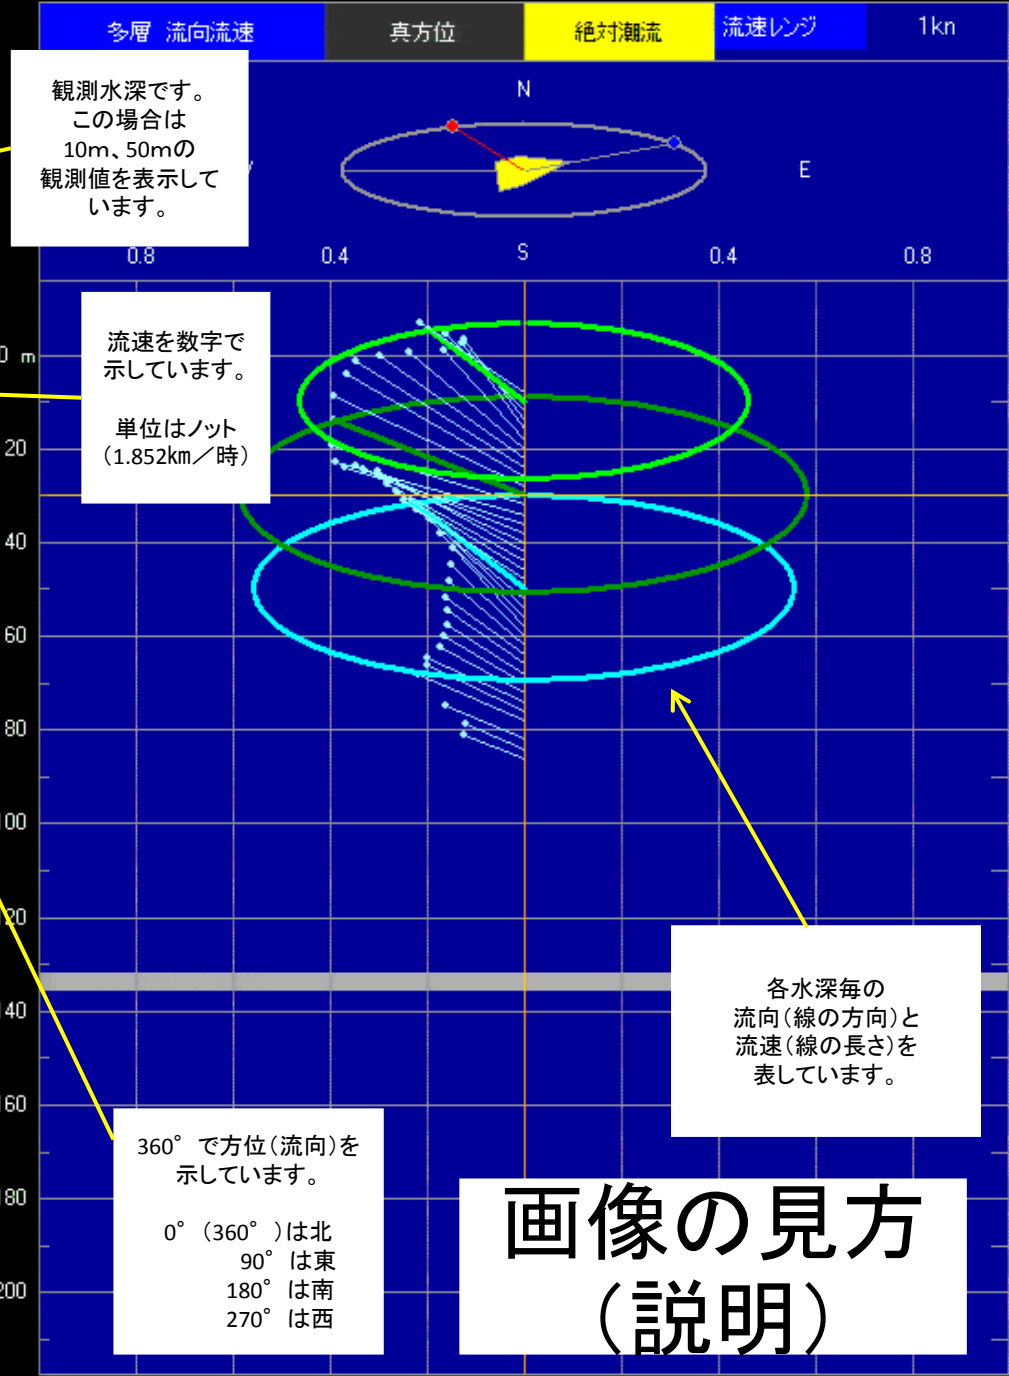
多層 流向流速 | 真方位 | 絶対潮流 | 流速レンジ | 1kn

観測水深です。
この場合は
10m、50mの
観測値を表示して
います。

N
W
E
S

0.8 0.4 0.4 0.8

流速を数字で
示しています。

単位はノット
(1.852km／時)

0 m
20
40
60
80
100
120
140
160
180
200

各水深毎の
流向(線の方向)と
流速(線の長さ)を
表しています。

360°で方位(流向)を
示しています。

0°(360°)は北
90° は東
180° は南
270° は西

画像の見方
(説明)